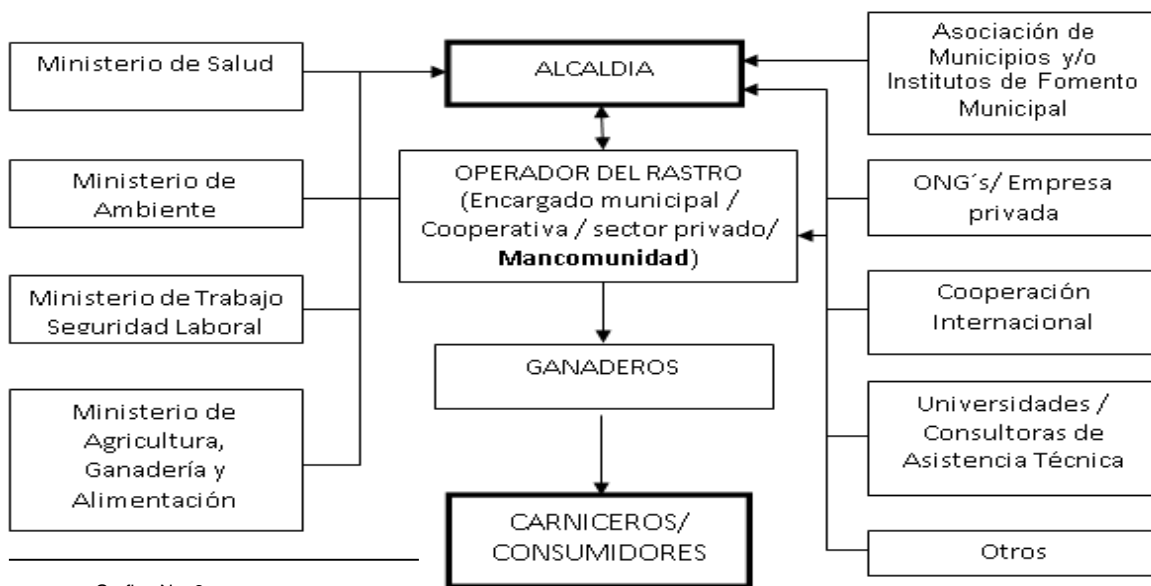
Ministerio de Salud

Ministerio de Ambiente

Ministerio de Trabajo Seguridad Laboral

Ministerio de Agricultura, Ganadería y Alimentación

ALCALDIA

OPERADOR DEL RASTRO (Encargado municipal / Cooperativa / sector privado/ **Mancomunidad**)

GANADEROS

CARNICEROS/ CONSUMIDORES

Asociación de Municipios y/o Institutos de Fomento Municipal

ONG´s/ Empresa privada

Cooperación Internacional

Universidades / Consultoras de Asistencia Técnica

Otros

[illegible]